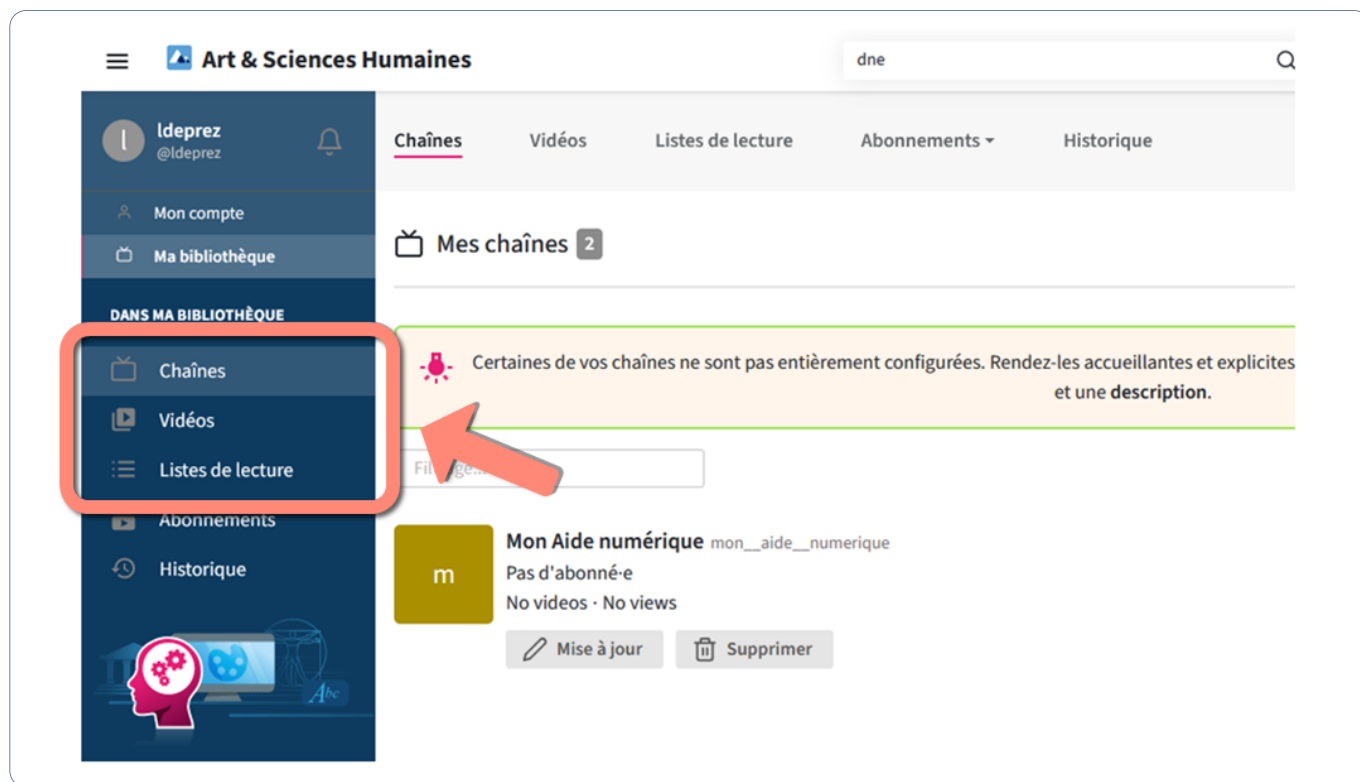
Art & Sciences Humaines

dne

l

ldeprez
@ldeprez

Mon compte

Ma bibliothèque

DANS MA BIBLIOTHÈQUE

Chaînes

Vidéos

Listes de lecture

Abonnements

Historique

Abc

Chaînes    Vidéos    Listes de lecture    Abonnements    Historique

Mes chaînes 2

Certaines de vos chaînes ne sont pas entièrement configurées. Rendez-les accueillantes et explicites
et une **description**.

Fi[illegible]ge...

m

Mon Aide numérique mon__aide__numerique
Pas d'abonné·e
No videos · No views

Mise à jour    Supprimer